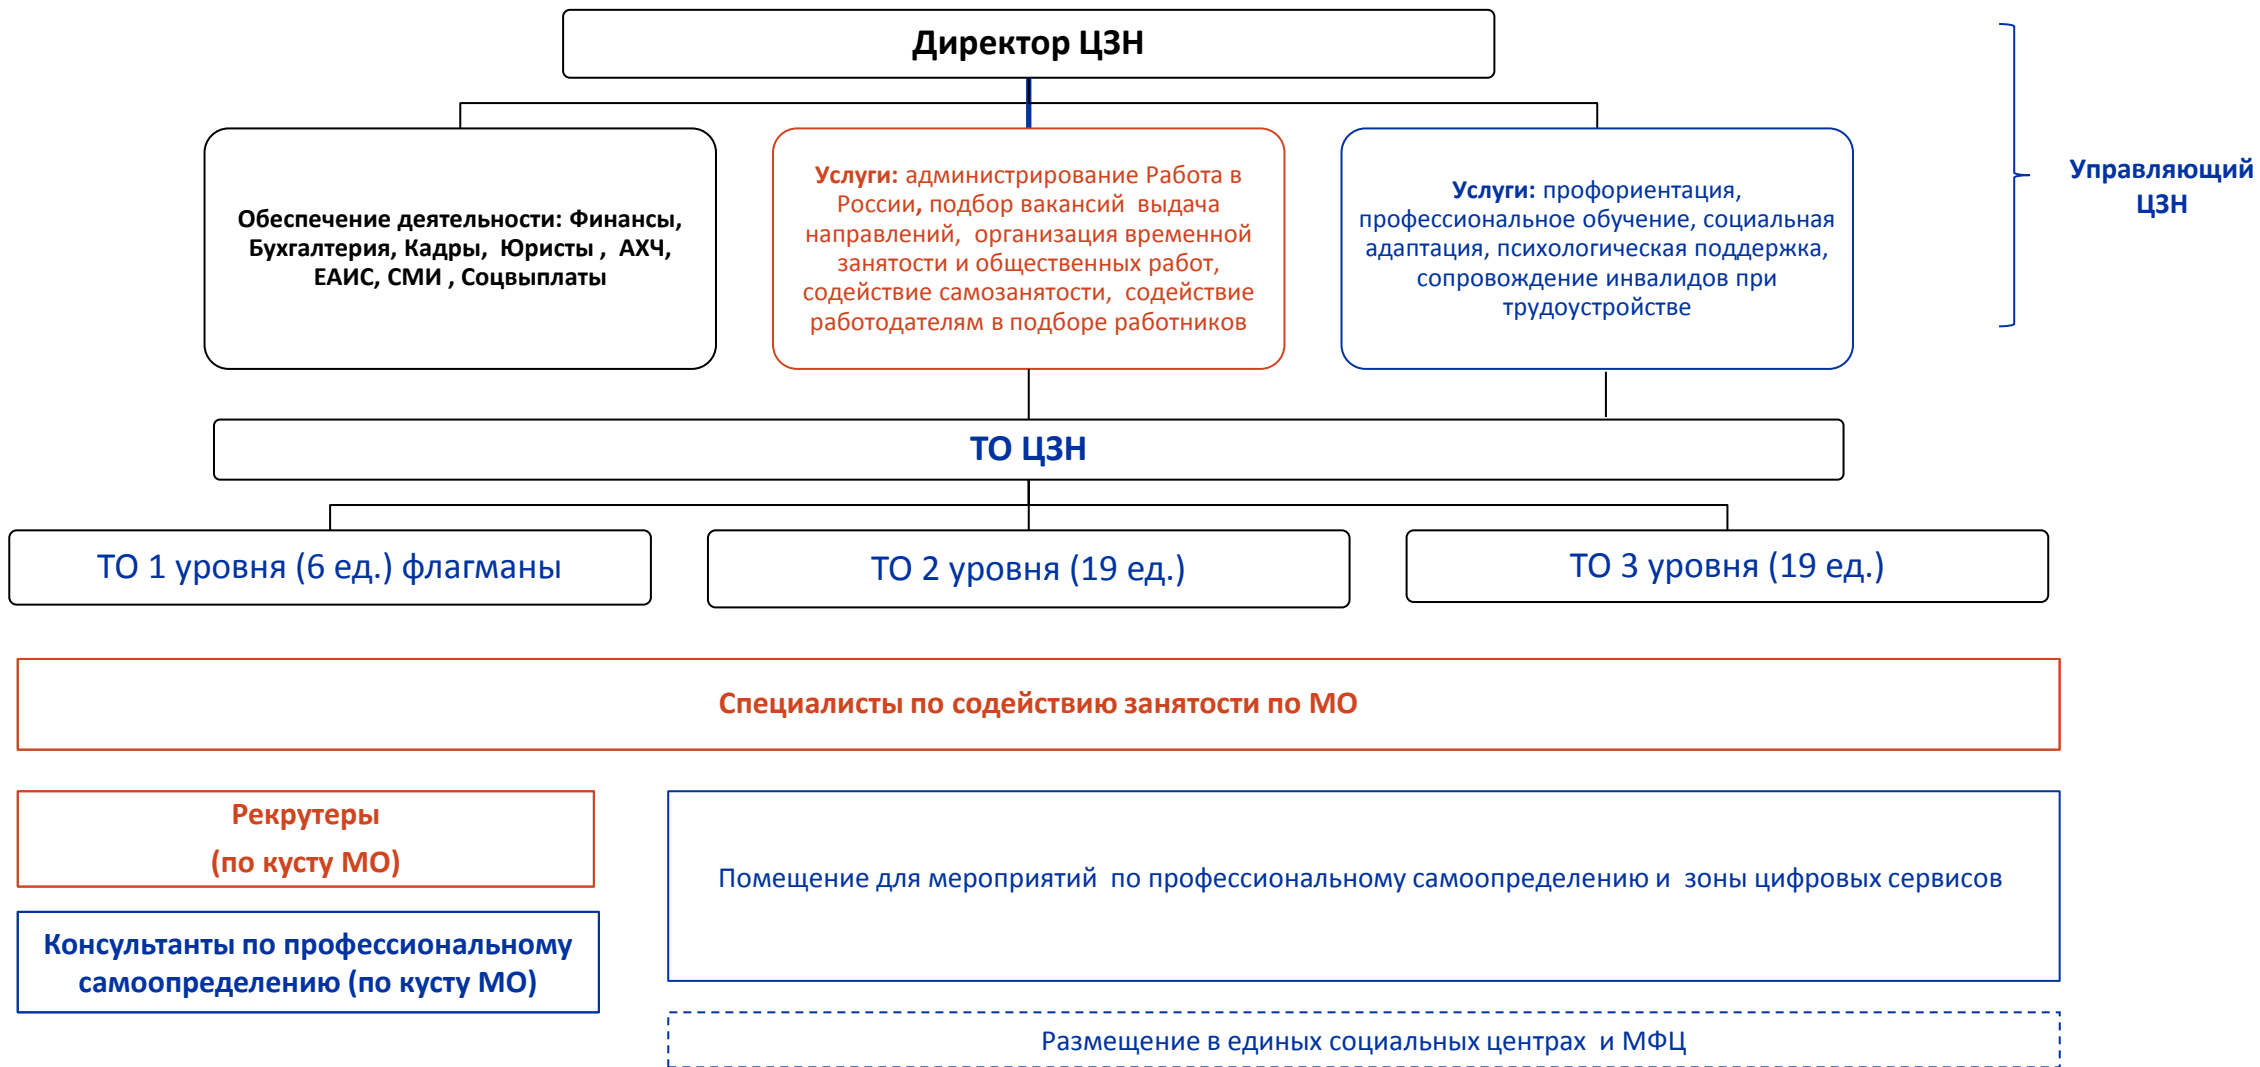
Директор ЦЗН

Управляющий ЦЗН

Обеспечение деятельности: Финансы, Бухгалтерия, Кадры, Юристы , АХЧ, ЕАИС, СМИ , Соцвыплаты

Услуги: администрирование Работа в России, подбор вакансий выдача направлений, организация временной занятости и общественных работ, содействие самозанятости, содействие работодателям в подборе работников

Услуги: профориентация, профессиональное обучение, социальная адаптация, психологическая поддержка, сопровождение инвалидов при трудоустройстве

ТО ЦЗН

ТО 1 уровня (6 ед.) флагманы

ТО 2 уровня (19 ед.)

ТО 3 уровня (19 ед.)

Специалисты по содействию занятости по МО

Рекрутеры (по кусту МО)

Консультанты по профессиональному самоопределению (по кусту МО)

Помещение для мероприятий по профессиональному самоопределению и зоны цифровых сервисов

Размещение в единых социальных центрах и МФЦ